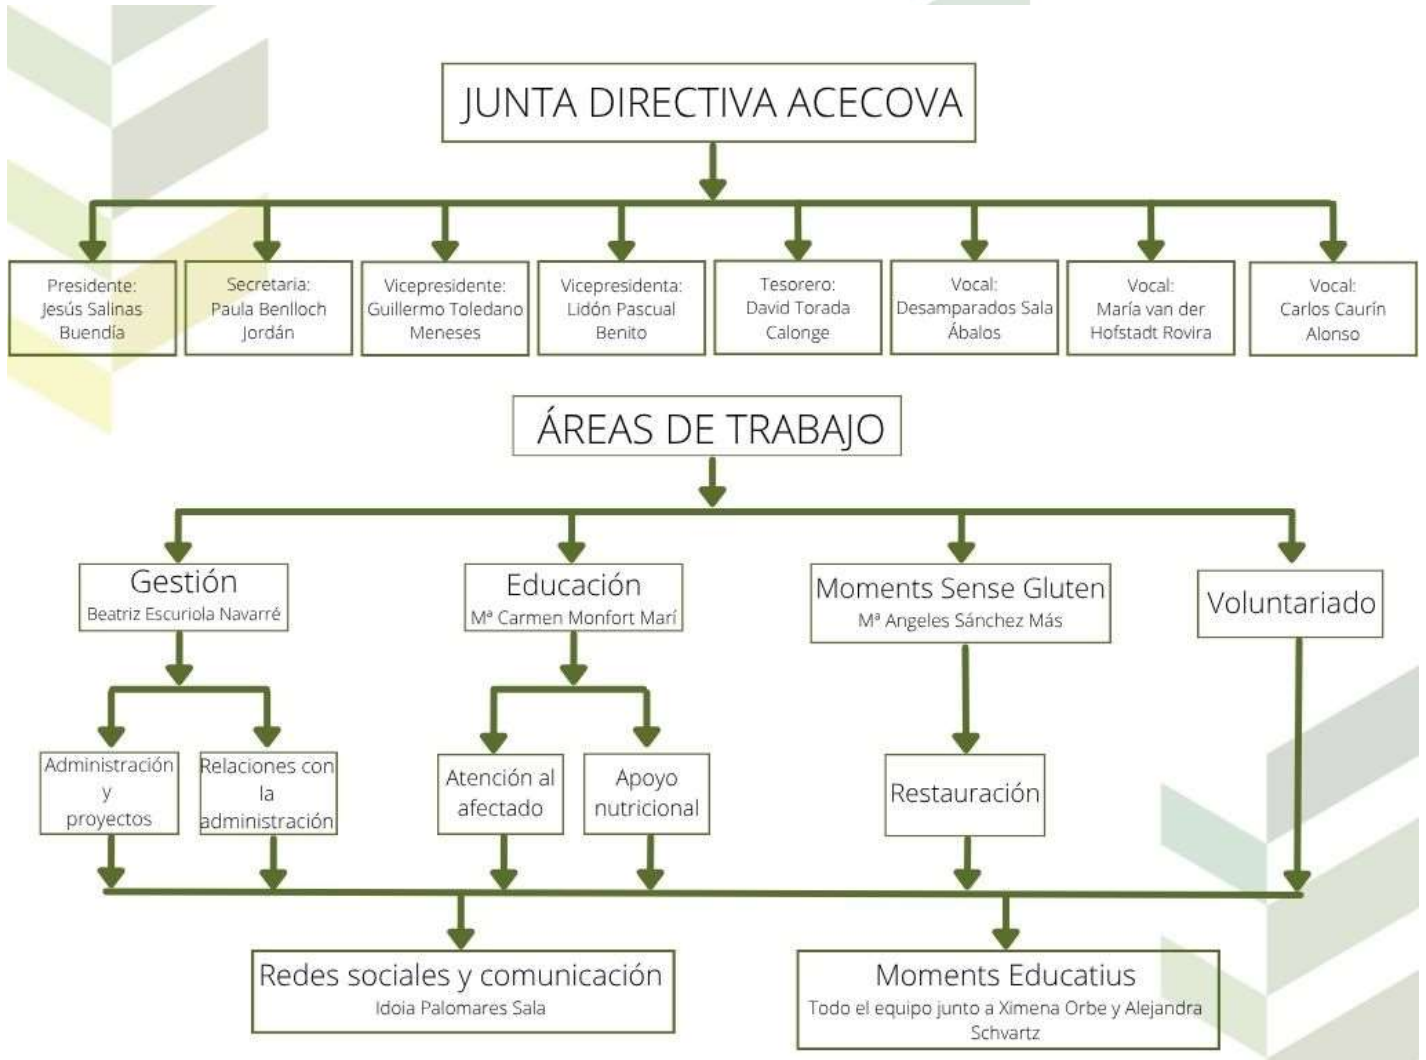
JUNTA DIRECTIVA ACECOVA

Presidente: Jesús Salinas Buendía

Secretaria: Paula Benlloch Jordán

Vicepresidente: Guillermo Toledano Meneses

Vicepresidenta: Lidón Pascual Benito

Tesorero: David Torada Calonge

Vocal: Desamparados Sala Ábalos

Vocal: María van der Hofstadt Rovira

Vocal: Carlos Caurín Alonso

ÁREAS DE TRABAJO

Gestión
Beatriz Escuriola Navarré

Educación
Mª Carmen Monfort Marí

Moments Sense Gluten
Mª Angeles Sánchez Más

Voluntariado

Administración y proyectos

Relaciones con la administración

Atención al afectado

Apoyo nutricional

Restauración

Redes sociales y comunicación
Idoia Palomares Sala

Moments Educatius
Todo el equipo junto a Ximena Orbe y Alejandra Schvartz